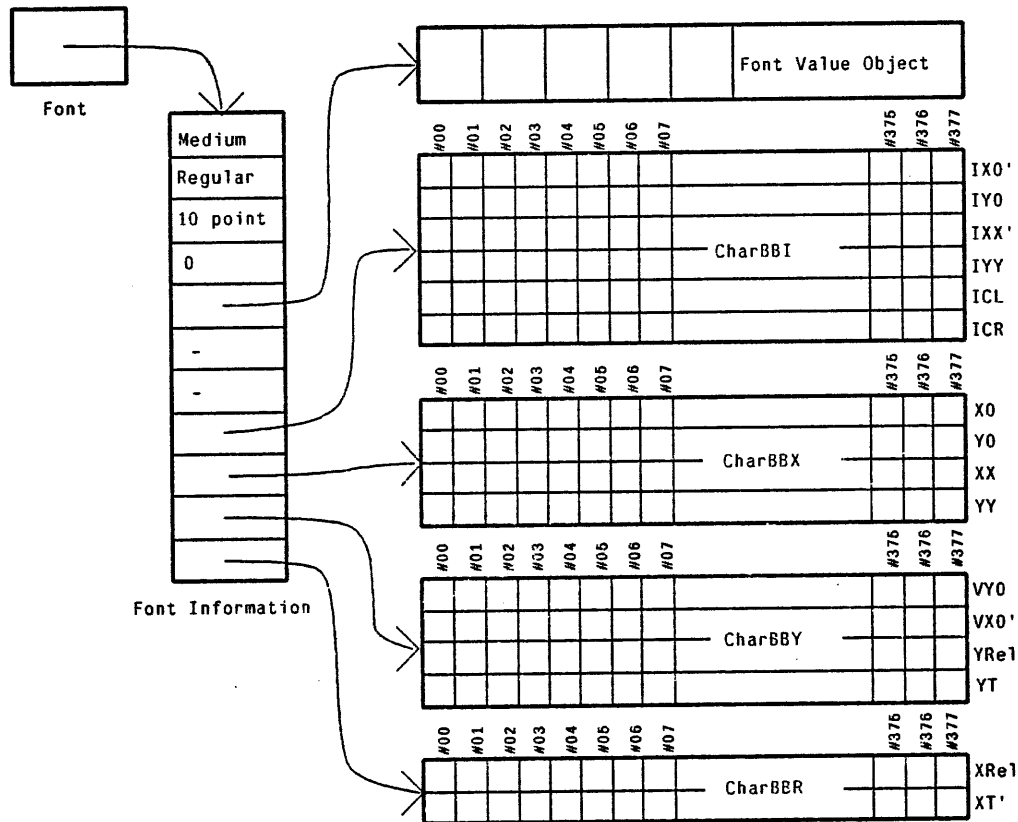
Font

Font Value Object

Medium
Regular
10 point
0
-
-

Font Information

#00 #01 #02 #03 #04 #05 #06 #07 #375 #376 #377

CharBBI

IX0'
IY0
IXX'
IYY
ICL
ICR

#00 #01 #02 #03 #04 #05 #06 #07 #375 #376 #377

CharBBX

X0
Y0
XX
YY

#00 #01 #02 #03 #04 #05 #06 #07 #375 #376 #377

CharBBY

VY0
VX0'
YRel
YT

#00 #01 #02 #03 #04 #05 #06 #07 #375 #376 #377

CharBBR

XRel
XT'